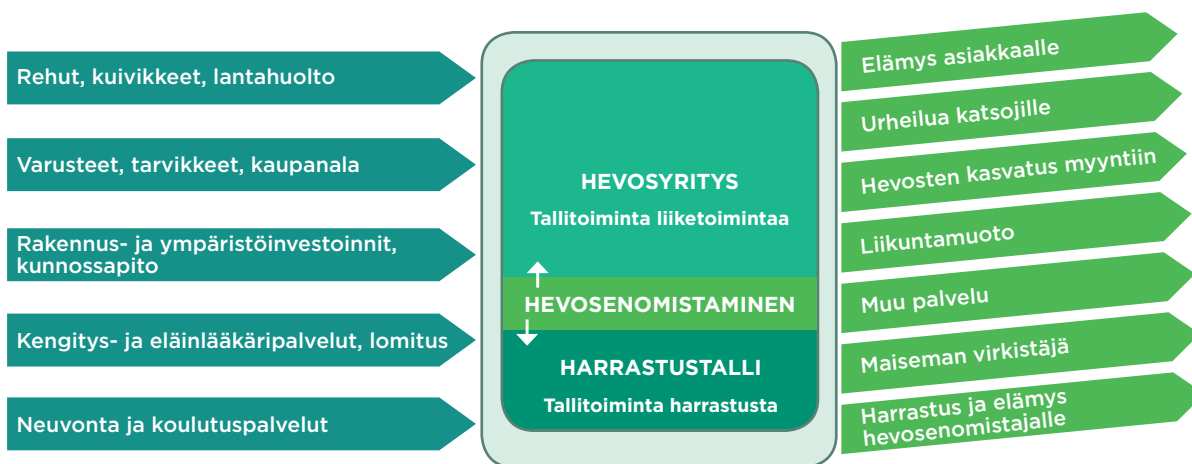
Rehut, kuivikkeet, lantahuolto

Varusteet, tarvikkeet, kaupanala

Rakennus- ja ympäristöinvestoinnit, kunnossapito

Kengitys- ja eläinlääkäripalvelut, lomitus

Neuvonta ja koulutuspalvelut

HEVOSYRITYS

Tallitoiminta liiketoimintaa

HEVOSENOMISTAMINEN

HARRASTUSTALLI

Tallitoiminta harrastusta

Elämys asiakkaalle

Urheilua katsojille

Hevosten kasvatus myyntiin

Liikuntamuoto

Muu palvelu

Maiseman virkistäjä

Harrastus ja elämys hevosenomistajalle